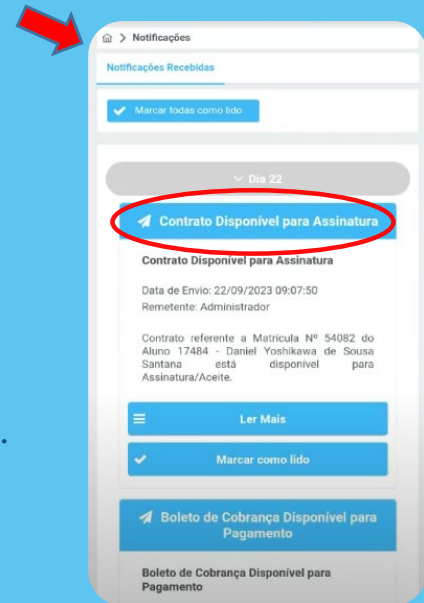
> Notificações

Notificações Recebidas

Marcar todas como lido

Dia 22

Contrato Disponível para Assinatura

Contrato Disponível para Assinatura

Data de Envio: 22/09/2023 09:07:50

Remetente: Administrador

Contrato referente a Matricula Nº 54082 do Aluno 17484 - Daniel Yoshikawa de Sousa Santana está disponível para Assinatura/Aceite.

Ler Mais

Marcar como lido

Boleto de Cobrança Disponível para Pagamento

Boleto de Cobrança Disponível para Pagamento